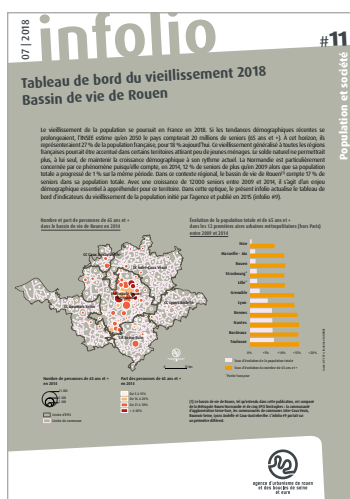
07 | 2018

infolio

#11

Population et société

Tableau de bord du vieillissement 2018
Bassin de vie de Rouen

Le vieillissement de la population se poursuit en France en 2018. Si les tendances démographiques récentes se prolongeaient, l'INSEE estime qu'en 2050 le pays compterait 20 millions de seniors (65 ans et +). A cet horizon, ils représenteraient 27 % de la population française, pour 18 % aujourd'hui. Ce vieillissement généralisé à toutes les régions françaises pourrait être accentué dans certains territoires attirant peu de jeunes ménages. Le solde naturel ne permettrait plus, à lui seul, de maintenir la croissance démographique à son rythme actuel. La Normandie est particulièrement concernée par ce phénomène puisqu'elle compte, en 2014, 12 % de seniors de plus qu'en 2009 alors que sa population totale a progressé de 1 % sur la même période. Dans ce contexte régional, le bassin de vie de Rouen$^{(1)}$ compte 17 % de seniors dans sa population totale. Avec une croissance de 12 000 seniors entre 2009 et 2014, il s'agit d'un enjeu démographique essentiel à appréhender pour ce territoire. Dans cette optique, le présent infolio actualise le tableau de bord d'indicateurs du vieillissement de la population initié par l'agence et publié en 2015 (infolio #9).

Nombre et part de personnes de 65 ans et + dans le bassin de vie de Rouen en 2014

Évolution de la population totale et de 65 ans et + dans les 12 premières aires urbaines métropolitaines (hors Paris) entre 2009 et 2014

Nice
Marseille - Aix
Rouen
Strasbourg
Lille
Grenoble
Lyon
Rennes
Nantes
Bordeaux
Toulouse

Taux d'évolution de la population totale
Taux d'évolution de la population des 65 ans et +

Nombre de personnes de 65 ans et + en 2014

Part des personnes de 65 ans et + en 2014

Limite d'EPCI
Limite de commune

(1) Le bassin de vie de Rouen, tel qu'entendu dans cette publication, est composé de la Métropole Rouen Normandie et de cinq EPCI limitrophes : la communauté d'agglomération Seine-Eure, les communautés de communes Caux-Austreberthe, Roumois Seine, Lyons Andelle et Caux-Austreberthe. L'échelle IRIS permet une précision différente.

agence d'urbanisme de rouen et des boucles de seine et eure